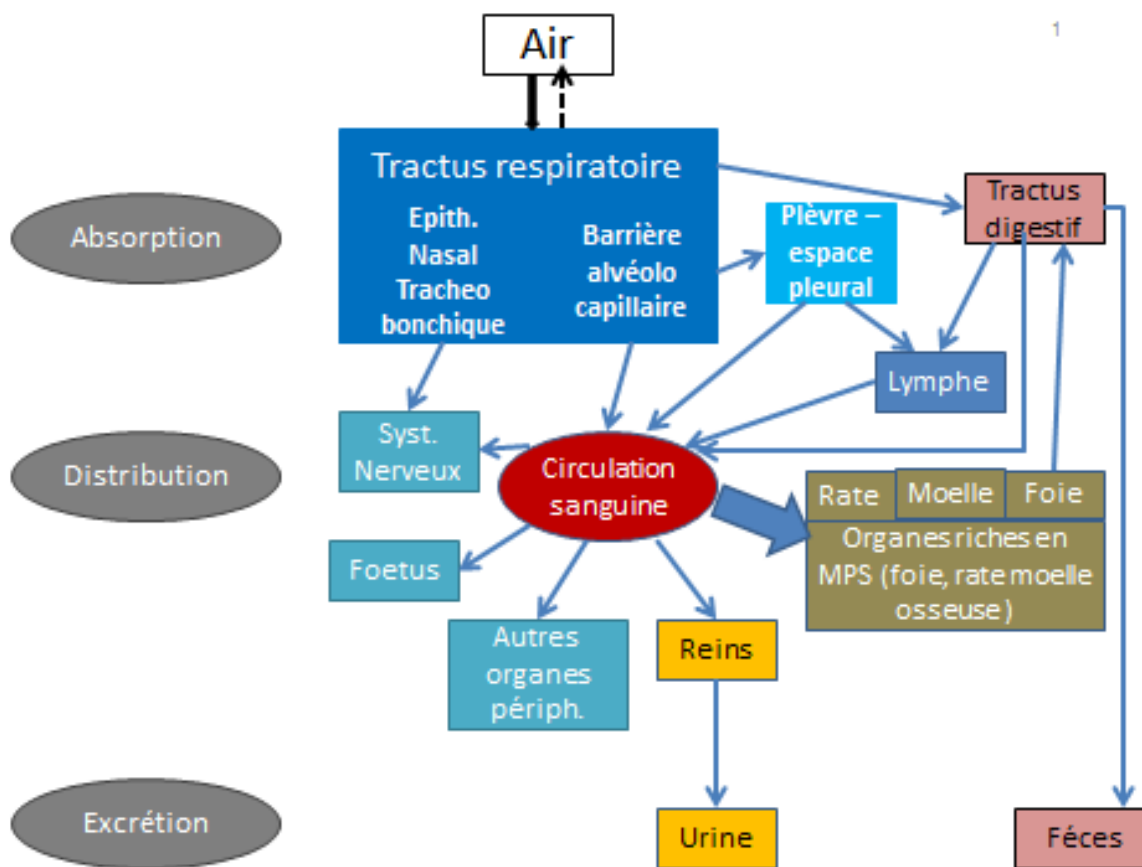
1

Air

Tractus respiratoire

Epith. Nasal Tracheo bonchique

Barrière alvéolo capillaire

Plèvre – espace pleural

Tractus digestif

Absorption

Lymphe

Distribution

Syst. Nerveux

Circulation sanguine

Rate

Moelle

Foie

Organes riches en MPS (foie, rate moelle osseuse)

Foetus

Autres organes périph.

Reins

Excrétion

Urine

Féces